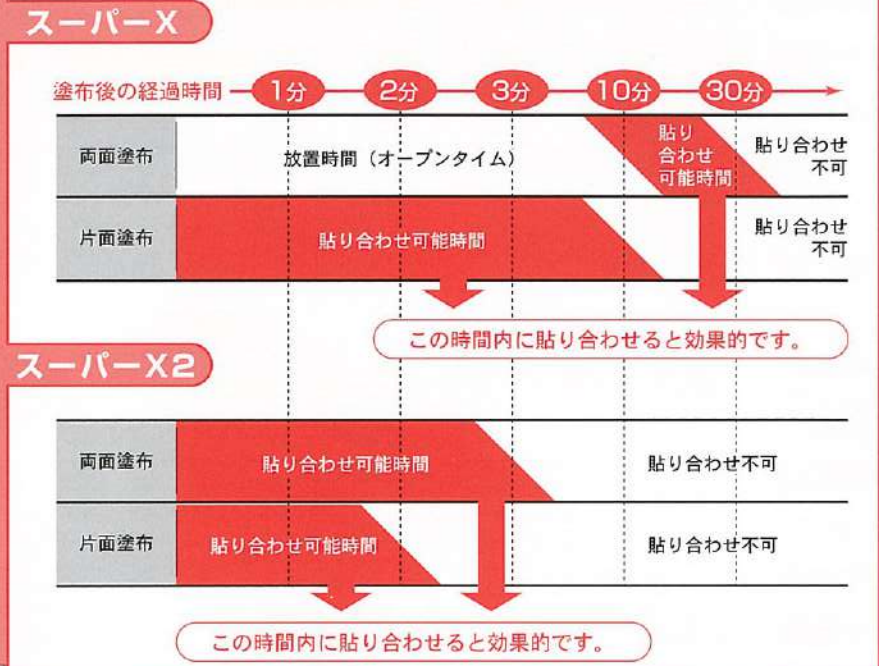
スーパーX

塗布後の経過時間 1分 2分 3分 10分 30分

両面塗布
放置時間（オープンタイム）
貼り合わせ可能時間
貼り合わせ不可

片面塗布
貼り合わせ可能時間
貼り合わせ不可

この時間内に貼り合わせると効果的です。

スーパーX2

両面塗布
貼り合わせ可能時間
貼り合わせ不可

片面塗布
貼り合わせ可能時間
貼り合わせ不可

この時間内に貼り合わせると効果的です。